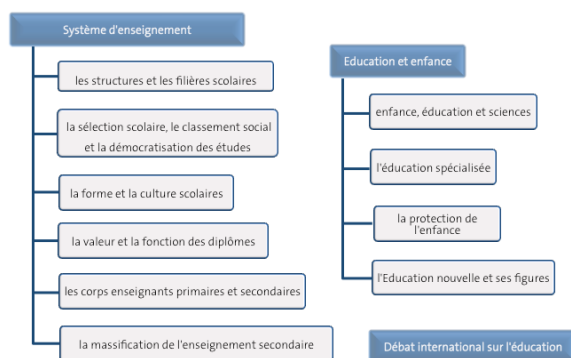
Système d'enseignement

les structures et les filières scolaires

la sélection scolaire, le classement social et la démocratisation des études

la forme et la culture scolaires

la valeur et la fonction des diplômes

les corps enseignants primaires et secondaires

la massification de l'enseignement secondaire

Education et enfance

enfance, éducation et sciences

l'éducation spécialisée

la protection de l'enfance

l'Education nouvelle et ses figures

Débat international sur l'éducation